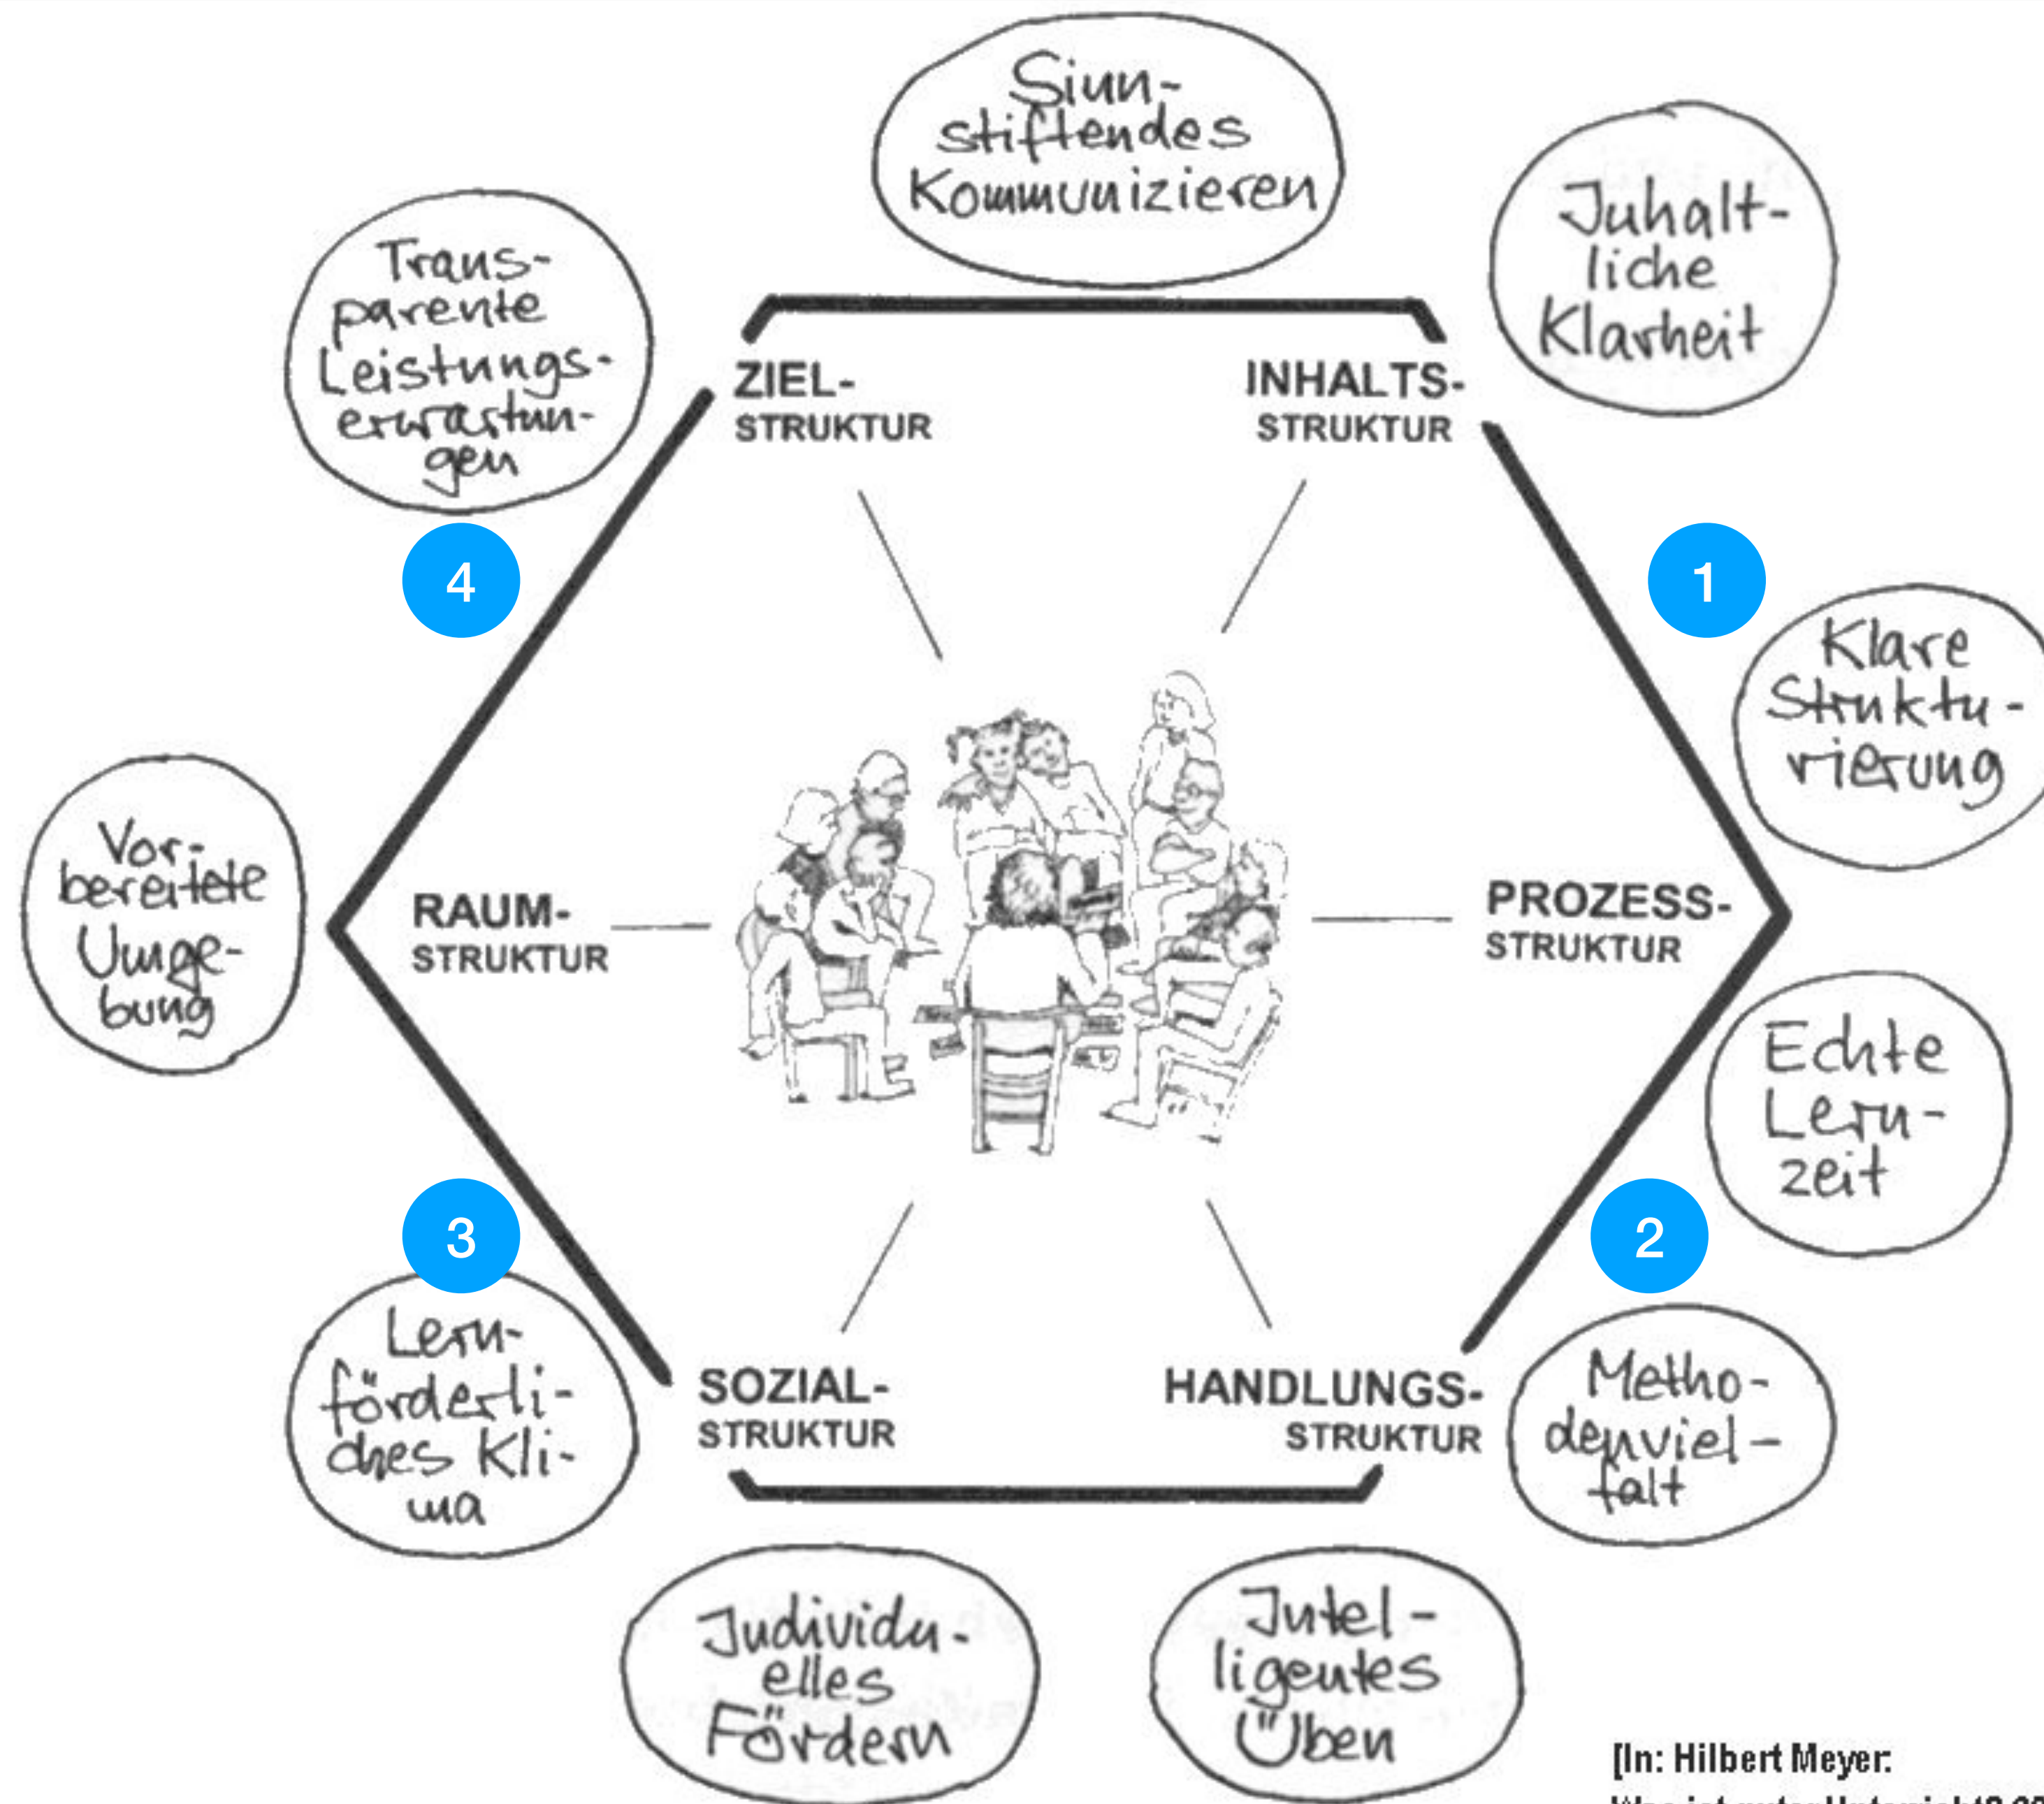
Sinnstiftendes Kommunizieren

Juhaltliche Klarheit

Transparente Leistungserwartungen

ZIEL-
STRUKTUR

INHALTS-
STRUKTUR

4

1

Klare Strukturierung

Vorbereitete Umgebung

RAUM-
STRUKTUR

PROZESS-
STRUKTUR

Echte Lernzeit

3

2

Lernförderliches Klima

SOZIAL-
STRUKTUR

HANDLUNGS-
STRUKTUR

Methodenvielfalt

Judividuelles Fördern

Jutelligentes Üben

[In: Hilbert Meyer:
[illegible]